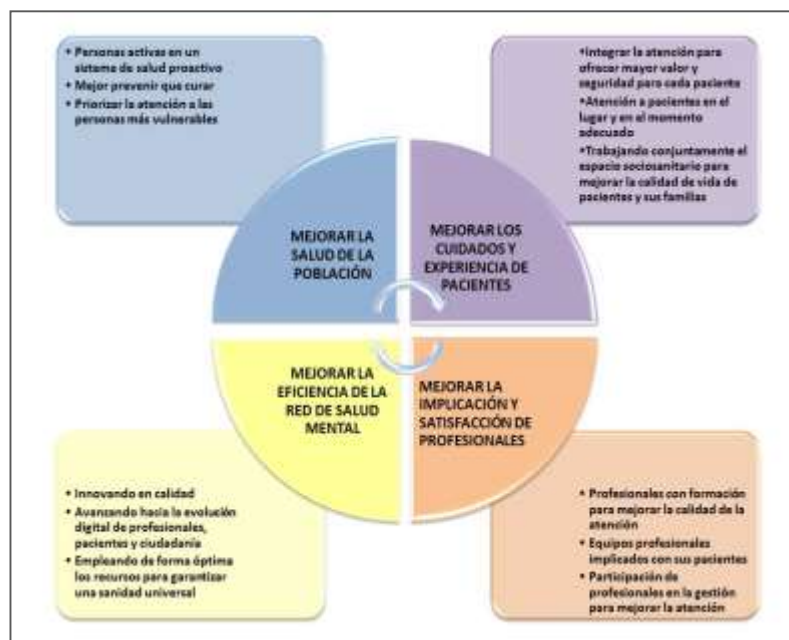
• Personas activas en un sistema de salud proactivo
• Mejor prevenir que curar
• Priorizar la atención a las personas más vulnerables

•Integrar la atención para ofrecer mayor valor y seguridad para cada paciente
•Atención a pacientes en el lugar y en el momento adecuado
•Trabajando conjuntamente el espacio sociosanitario para mejorar la calidad de vida de pacientes y sus familias

MEJORAR LA SALUD DE LA POBLACIÓN

MEJORAR LOS CUIDADOS Y EXPERIENCIA DE PACIENTES

MEJORAR LA EFICIENCIA DE LA RED DE SALUD MENTAL

MEJORAR LA IMPLICACIÓN Y SATISFACCIÓN DE PROFESIONALES

• Innovando en calidad
• Avanzando hacia la evolución digital de profesionales, pacientes y ciudadanía
• Empleando de forma óptima los recursos para garantizar una sanidad universal

• Profesionales con formación para mejorar la calidad de la atención
• Equipos profesionales implicados con sus pacientes
• Participación de profesionales en la gestión para mejorar la atención